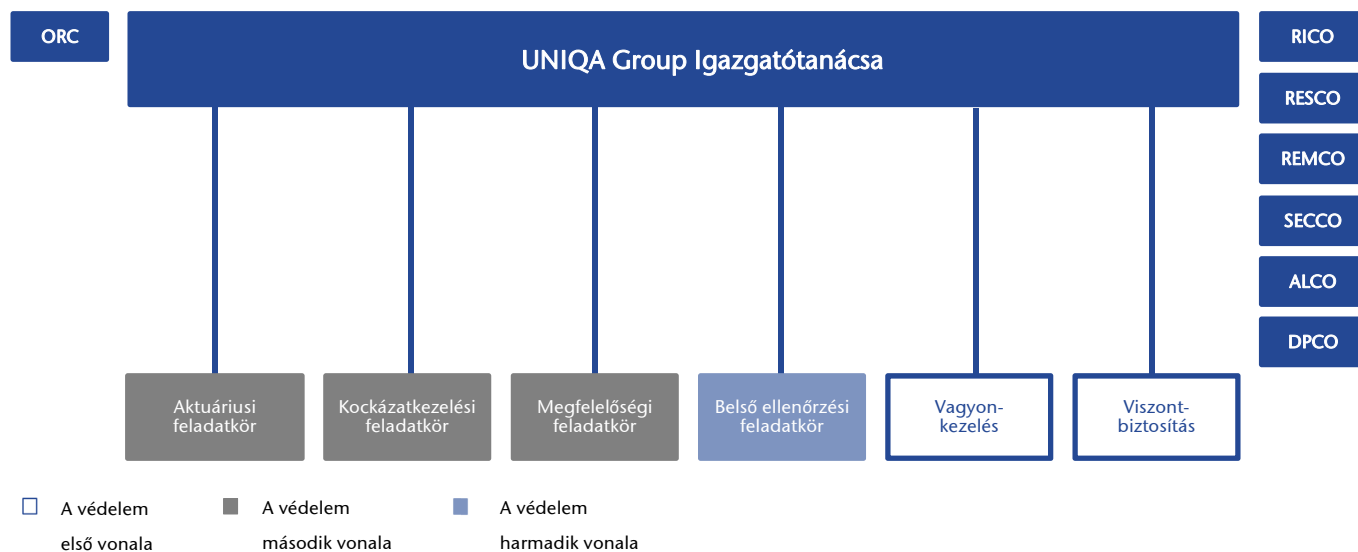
ORC

UNIQA Group Igazgatótanácsa

RICO

RESCO

REMCO

SECCO

ALCO

DPCO

Aktuáriusi feladatkör

Kockázatkezelési feladatkör

Megfelelőségi feladatkör

Belső ellenőrzési feladatkör

Vagyonkezelés

Viszontbiztosítás

A védelem első vonala

A védelem második vonala

A védelem harmadik vonala